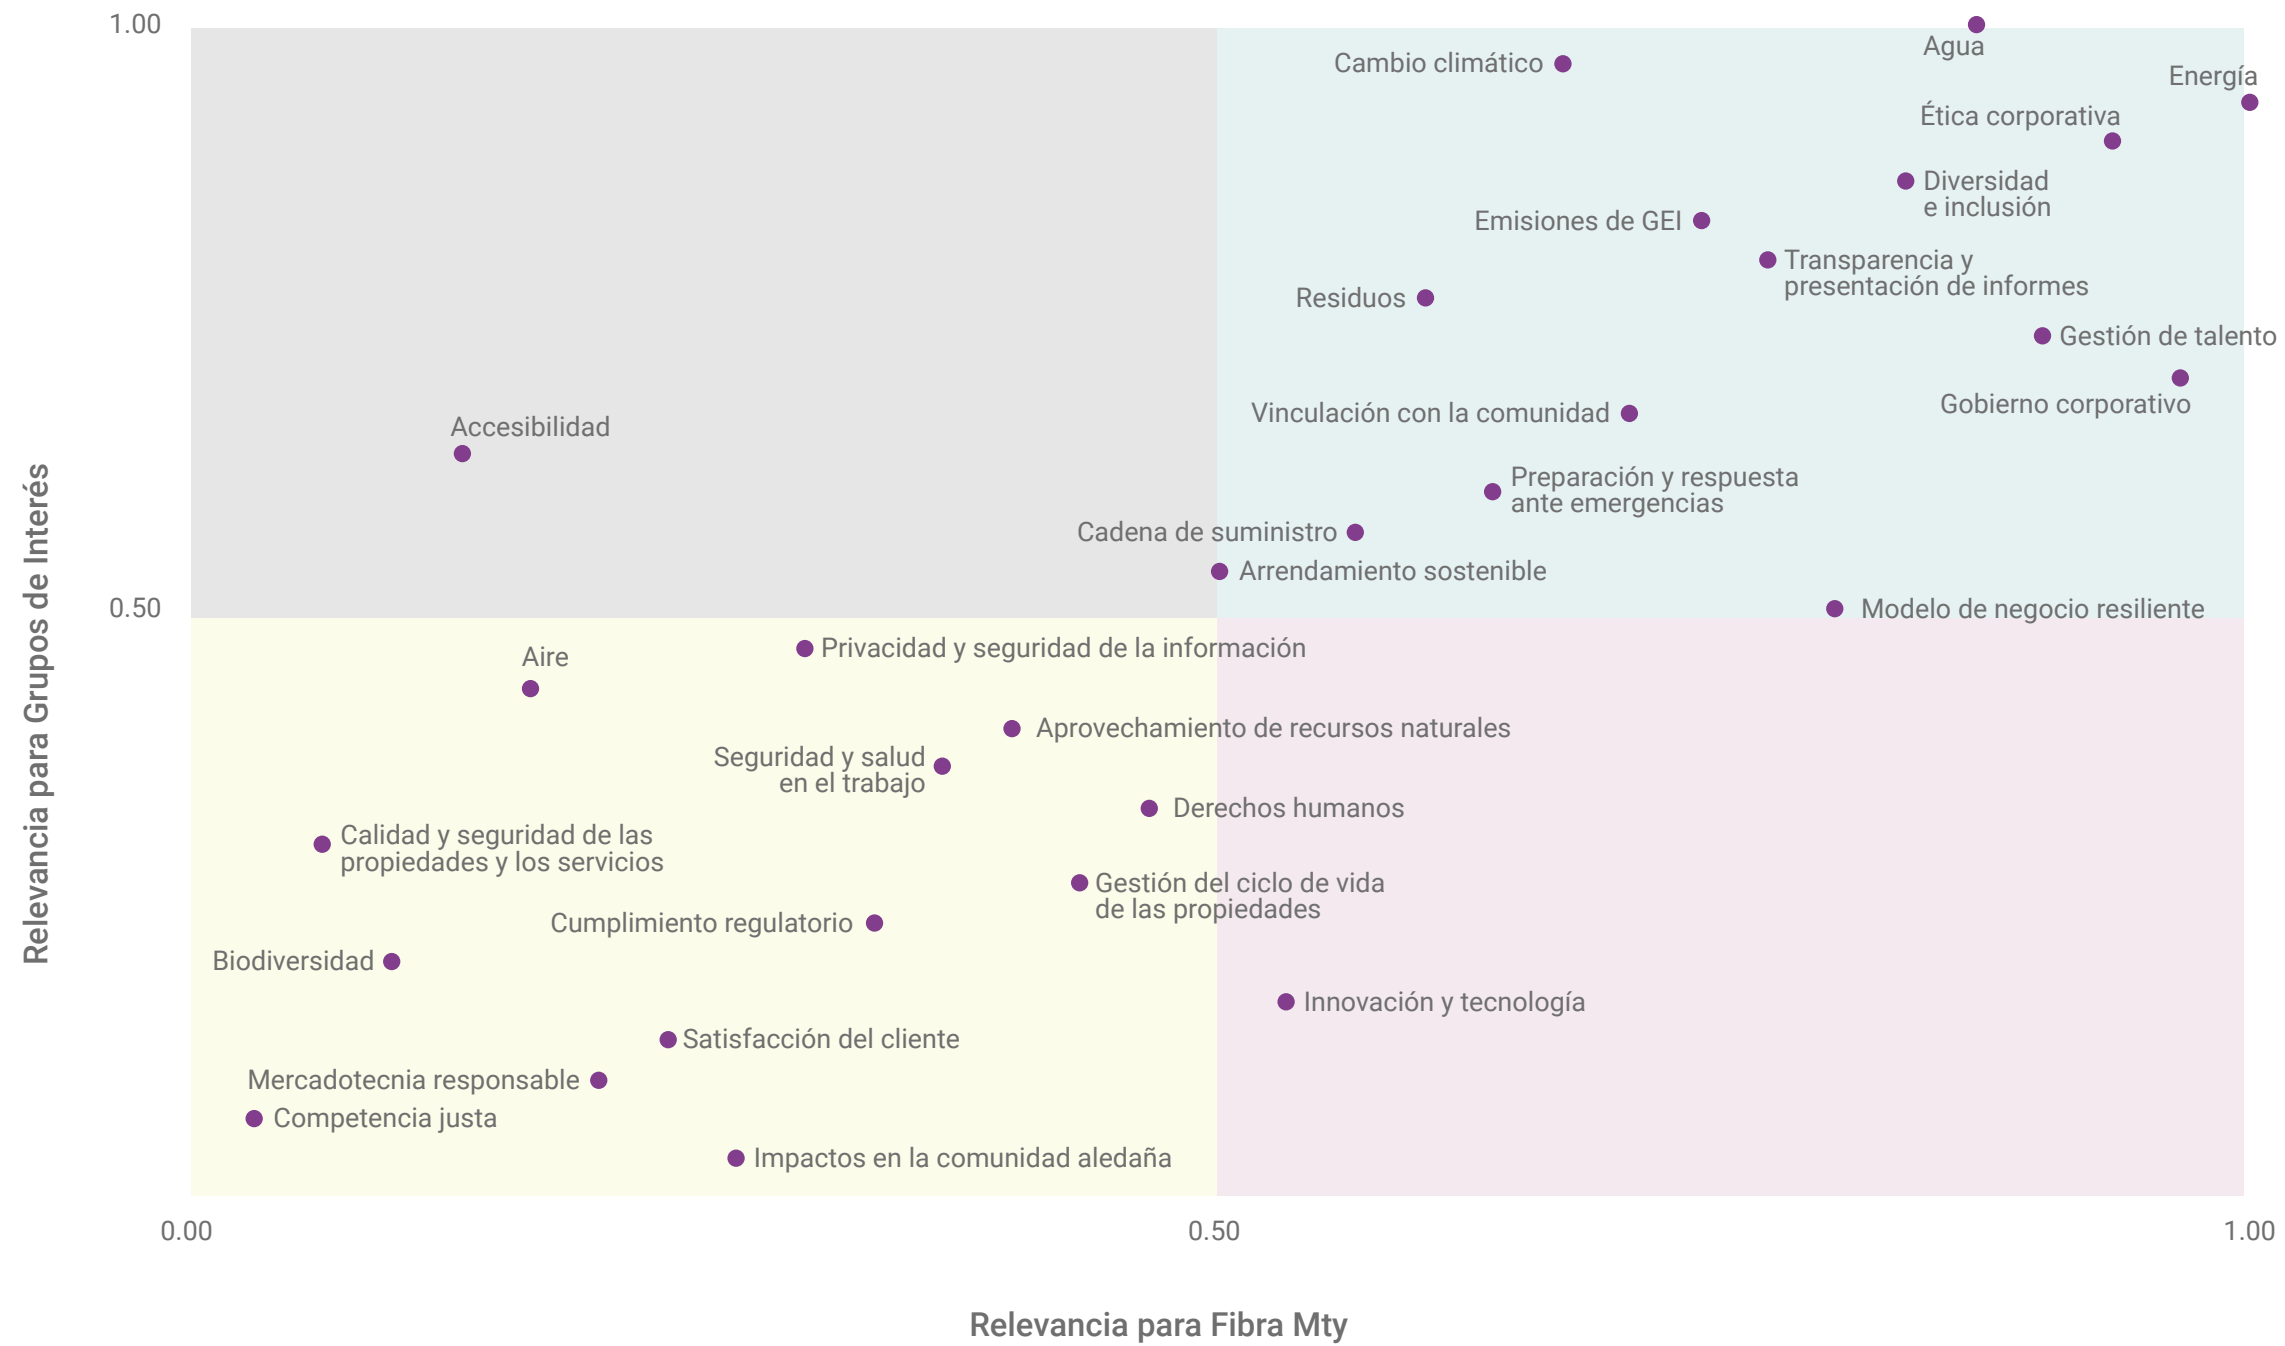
1.00
0.50
Relevancia para Grupos de Interés

Cambio climático
Agua
Energía
Ética corporativa
Diversidad e inclusión
Emisiones de GEI
Transparencia y presentación de informes
Residuos
Gestión de talento
Gobierno corporativo
Vinculación con la comunidad
Accesibilidad
Preparación y respuesta ante emergencias
Cadena de suministro
Arrendamiento sostenible
Modelo de negocio resiliente
Aire
Privacidad y seguridad de la información
Aprovechamiento de recursos naturales
Seguridad y salud en el trabajo
Derechos humanos
Calidad y seguridad de las propiedades y los servicios
Gestión del ciclo de vida de las propiedades
Cumplimiento regulatorio
Biodiversidad
Innovación y tecnología
Satisfacción del cliente
Mercadotecnia responsable
Competencia justa
Impactos en la comunidad aledaña

0.00
0.50
1.00
Relevancia para Fibra Mty